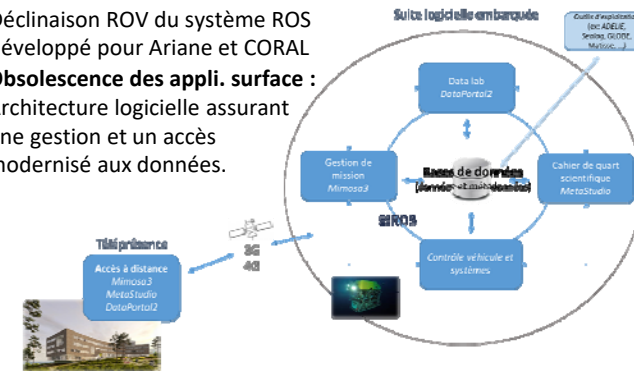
Déclinaison ROV du système ROS développé pour Ariane et CORAL
Obsolescence des appli. surface : architecture logicielle assurant une gestion et un accès modernisé aux données.

Suite logicielle embarquée

Outils d'exploitation (ex: ADELIE, Seplan, GLOBE, Matisse, ...)

Data lab
DataPortal2

Gestion de mission
Mimosa3

Bases de données
(données et métadonnées)

Cahier de quart scientifique
MetaStudio

SIROS

Contrôle véhicule et systèmes

Téléprésence

Accès à distance
Mimosa3
MetaStudio
DataPortal2

3G
4G